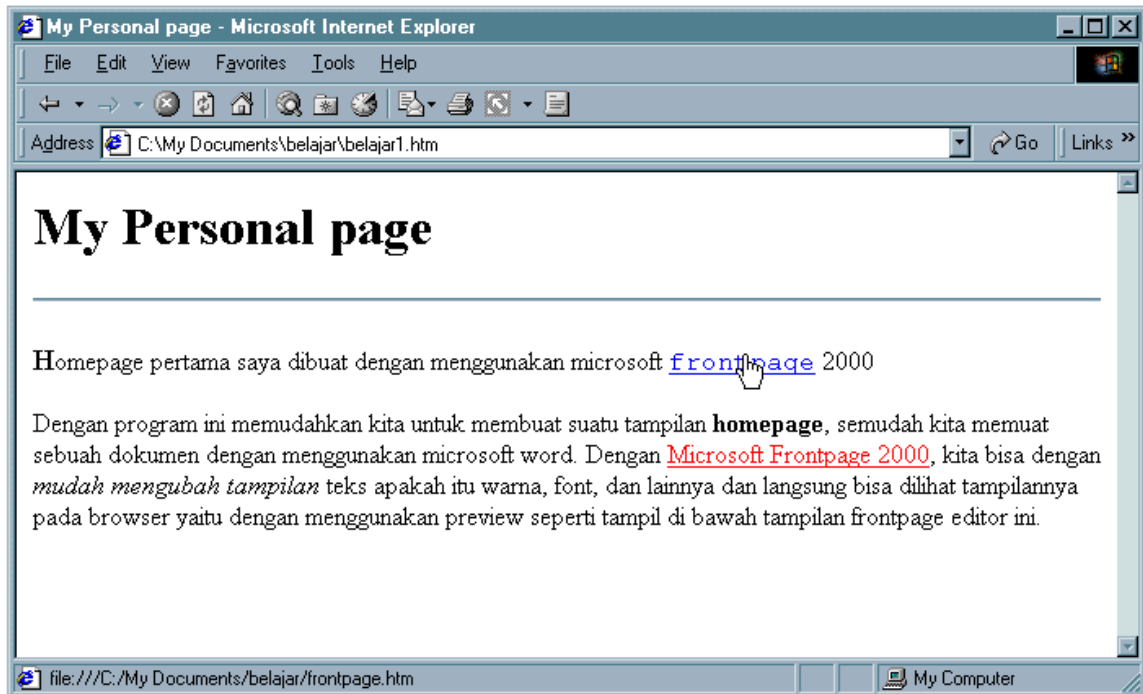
My Personal page - Microsoft Internet Explorer

File Edit View Favorites Tools Help

Address C:\My Documents\belajar\belajar1.htm

Go | Links »

# My Personal page

Homepage pertama saya dibuat dengan menggunakan microsoft frontpage 2000

Dengan program ini memudahkan kita untuk membuat suatu tampilan **homepage**, semudah kita memuat sebuah dokumen dengan menggunakan microsoft word. Dengan Microsoft Frontpage 2000, kita bisa dengan *mudah mengubah tampilan* teks apakah itu warna, font, dan lainnya dan langsung bisa dilihat tampilannya pada browser yaitu dengan menggunakan preview seperti tampil di bawah tampilan frontpage editor ini.

file:///C:/My Documents/belajar/frontpage.htm

My Computer